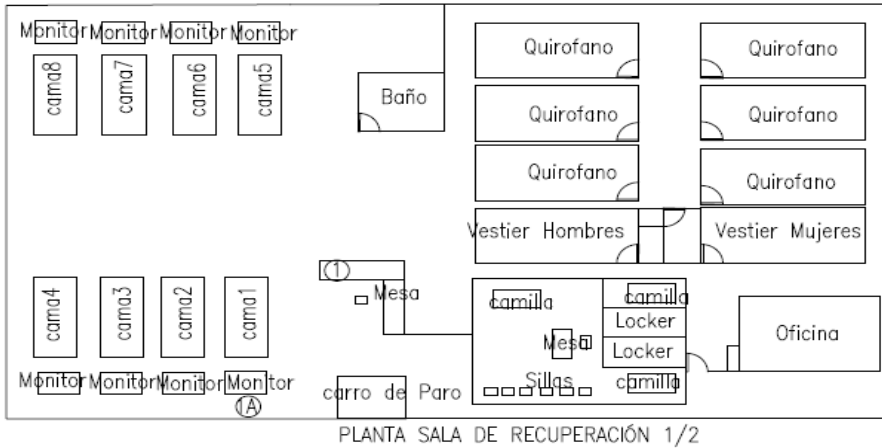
Monitor Monitor Monitor Monitor

cama8 cama7 cama6 cama5

Baño

Quirofano Quirofano

Quirofano Quirofano

Quirofano Quirofano

Vestier Hombres Vestier Mujeres

1

Mesa

cama4 cama3 cama2 cama1

camilla camilla

Locker

Mesa

Locker

Oficina

Sillas camilla

Monitor Monitor Monitor Monitor

1A

carro de Paro

PLANTA SALA DE RECUPERACIÓN 1/2